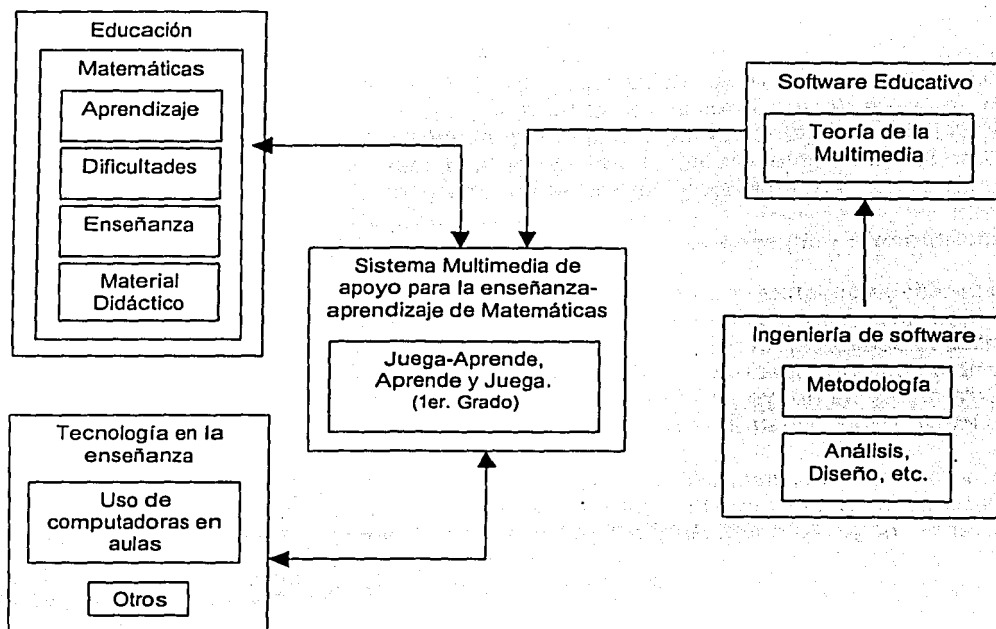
Educación

Matemáticas

Aprendizaje

Dificultades

Enseñanza

Material Didáctico

Software Educativo

Teoría de la Multimedia

Sistema Multimedia de apoyo para la enseñanza-aprendizaje de Matemáticas

Juega-Aprende, Aprende y Juega. (1er. Grado)

Ingeniería de software

Metodología

Análisis, Diseño, etc.

Tecnología en la enseñanza

Uso de computadoras en aulas

Otros